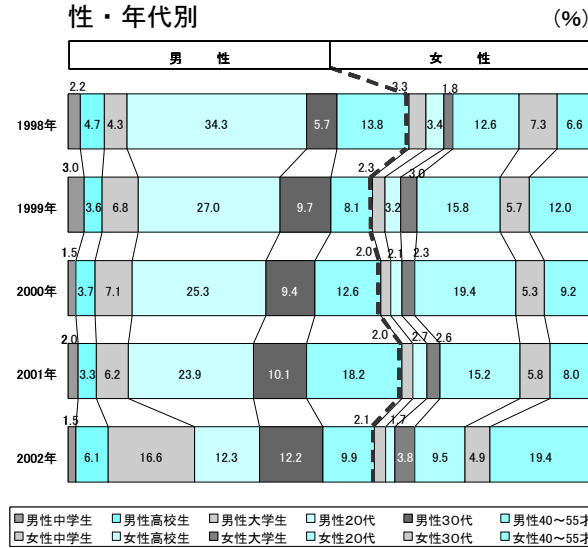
性・年代別

(%)

| | 男　性 | 女　性 |
|---|---|---|

| 1998年 | 2.2 | 4.7 | 4.3 | 34.3 | 5.7 | 13.8 | 3.3 | 3.4 | 1.8 | 12.6 | 7.3 | 6.6 |
|---|---|---|---|---|---|---|---|---|---|---|---|---|
| 1999年 | 3.0 | 3.6 | 6.8 | 27.0 | 9.7 | 8.1 | 2.3 | 3.2 | 3.0 | 15.8 | 5.7 | 12.0 |
| 2000年 | 1.5 | 3.7 | 7.1 | 25.3 | 9.4 | 12.6 | 2.0 | 2.1 | 2.3 | 19.4 | 5.3 | 9.2 |
| 2001年 | 2.0 | 3.3 | 6.2 | 23.9 | 10.1 | 18.2 | 2.0 | 2.7 | 2.6 | 15.2 | 5.8 | 8.0 |
| 2002年 | 1.5 | 6.1 | 16.6 | 12.3 | 12.2 | 9.9 | 2.1 | 1.7 | 3.8 | 9.5 | 4.9 | 19.4 |

男性中学生　男性高校生　男性大学生　男性20代　男性30代　男性40～55才
女性中学生　女性高校生　女性大学生　女性20代　女性30代　女性40～55才